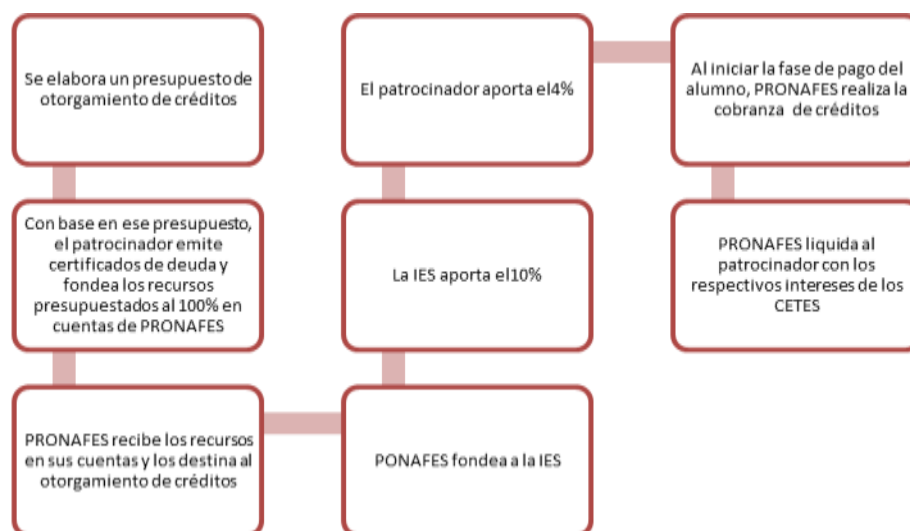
Se elabora un presupuesto de otorgamiento de créditos

Con base en ese presupuesto, el patrocinador emite certificados de deuda y fondea los recursos presupuestados al 100% en cuentas de PRONAFES

PRONAFES recibe los recursos en sus cuentas y los destina al otorgamiento de créditos

PONAFES fondea a la IES

La IES aporta el10%

El patrocinador aporta el4%

Al iniciar la fase de pago del alumno, PRONAFES realiza la cobranza de créditos

PRONAFES liquida al patrocinador con los respectivos intereses de los CETES